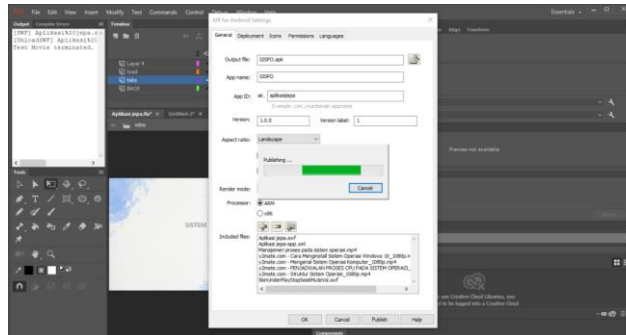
File Edit View Insert Modify Text Commands Control Debug Window Help

Essentials

Output Compiler Errors

[SWF] Aplikasi%20jepa.s
[UnloadSWF] Aplikasi%20
Test Movie terminated.

Timeline

Layer 4
Load
tabs
BACK

Aplikasi jepa.fla* × Untitled-2* ×

MENU

SISTEM

Tools

AIR for Android Settings

General Deployment Icons Permissions Languages

Output file: SISPO.apk

App name: SISPO

App ID: air. aplikasijepa

Example: com.yourdomain.appname

Version: 1.0.0 Version label: 1

Aspect ratio: Landscape

Publishing ...

Cancel

Render mode:

Processor: ARM
x86

Included files: Aplikasi jepa.swf
Aplikasi jepa-app.xml
Manajemen proses pada sistem operasi.mp4
v2mate.com - Cara Menginstall Sistem Operasi Windows 10_1080p.mp4
v2mate.com - Mengenal Sistem Operasi Komputer_1080p.mp4
v2mate.com - PENJADWALAN PROSES CPU PADA SISTEM OPERASI_
v2mate.com - Struktur Sistem Operasi_1080p.mp4
SkinUnderPlayStopSeekMuteVol.swf

OK Cancel Publish Help

Properties Library

Preview not available

Components